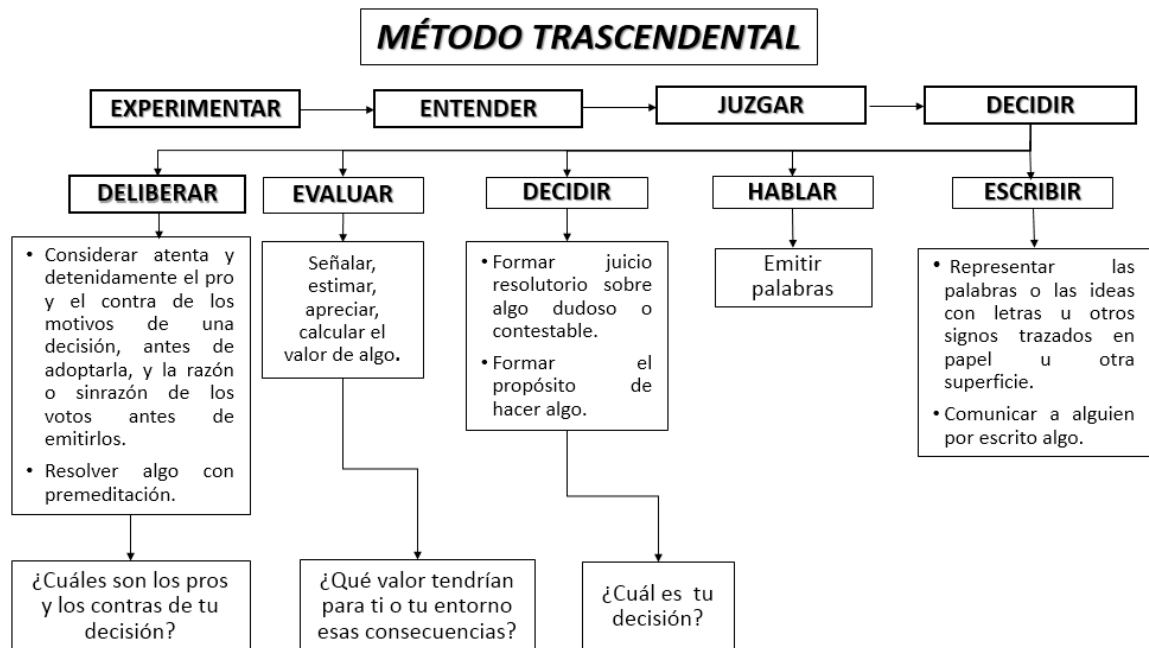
MÉTODO TRASCENDENTAL

EXPERIMENTAR

ENTENDER

JUZGAR

DECIDIR

DELIBERAR

- Considerar atenta y detenidamente el pro y el contra de los motivos de una decisión, antes de adoptarla, y la razón o sinrazón de los votos antes de emitirlos.
- Resolver algo con premeditación.

¿Cuáles son los pros y los contras de tu decisión?

EVALUAR

Señalar, estimar, apreciar, calcular el valor de algo.

¿Qué valor tendrían para ti o tu entorno esas consecuencias?

DECIDIR

- Formar juicio resolutorio sobre algo dudoso o contestable.
- Formar el propósito de hacer algo.

¿Cuál es tu decisión?

HABLAR

Emitir palabras

ESCRIBIR

- Representar las palabras o las ideas con letras u otros signos trazados en papel u otra superficie.
- Comunicar a alguien por escrito algo.